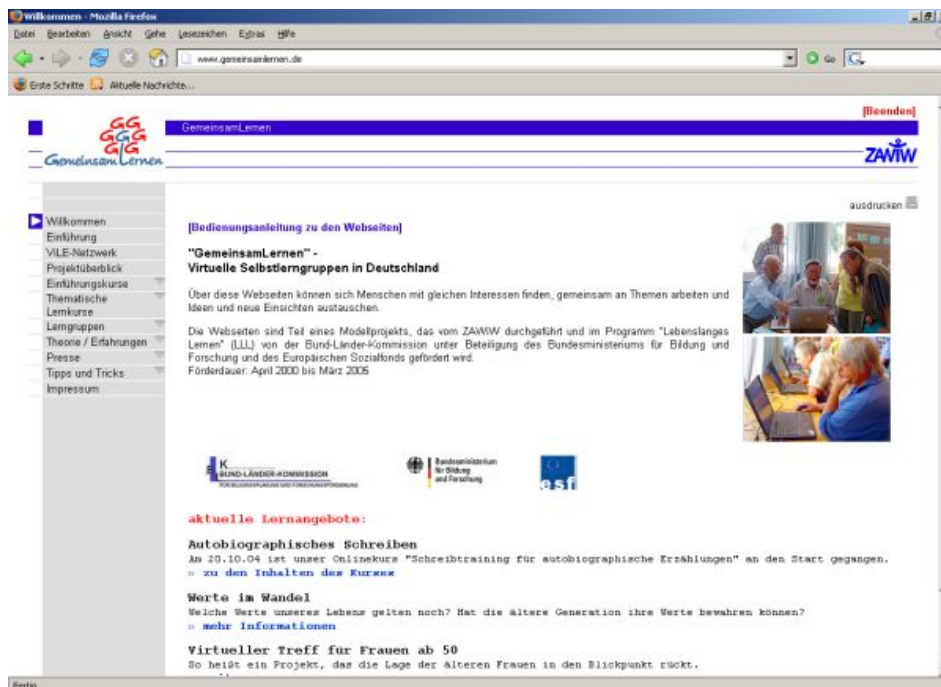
Willkommen - Mozilla Firefox

Datei Bearbeiten Ansicht Gehe Lesezeichen Extras Hilfe

www.gemeinsamlernen.de

Go

Erste Schritte Aktuelle Nachrichten

[Beenden]

GemeinsamLernen

Gemeinsam Lernen

ZAWiW

ausdrucken

Willkommen
Einführung
VILE-Netzwerk
Projektüberblick
Einführungskurse
Thematische Lernkurse
Lerngruppen
Theorie / Erfahrungen
Presse
Tipps und Tricks
Impressum

[Bedienungsanleitung zu den Webseiten]

"GemeinsamLernen" -
Virtuelle Selbstlerngruppen in Deutschland

Über diese Webseiten können sich Menschen mit gleichen Interessen finden, gemeinsam an Themen arbeiten und Ideen und neue Einsichten austauschen.

Die Webseiten sind Teil eines Modellprojekts, das vom ZAWiW durchgeführt und im Programm "Lebenslanges Lernen" (LLL) von der Bund-Länder-Kommission unter Beteiligung des Bundesministeriums für Bildung und Forschung und des Europäischen Sozialfonds gefördert wird.
Förderdauer: April 2000 bis März 2005

BUND-LÄNDER-KOMMISSION

Bundesministerium für Bildung und Forschung

esf

aktuelle Lernangebote:

Autobiographisches Schreiben
Am 20.10.04 ist unser Onlinekurs "Schreibtraining für autobiographische Erzählungen" an den Start gegangen.
» zu den Inhalten des Kurses

Werte im Wandel
Welche Werte unseres Lebens gelten noch? Hat die ältere Generation ihre Werte bewahren können?
» mehr Informationen

Virtueller Treff für Frauen ab 50
So heißt ein Projekt, das die Lage der älteren Frauen in den Blickpunkt rückt.

Fertig